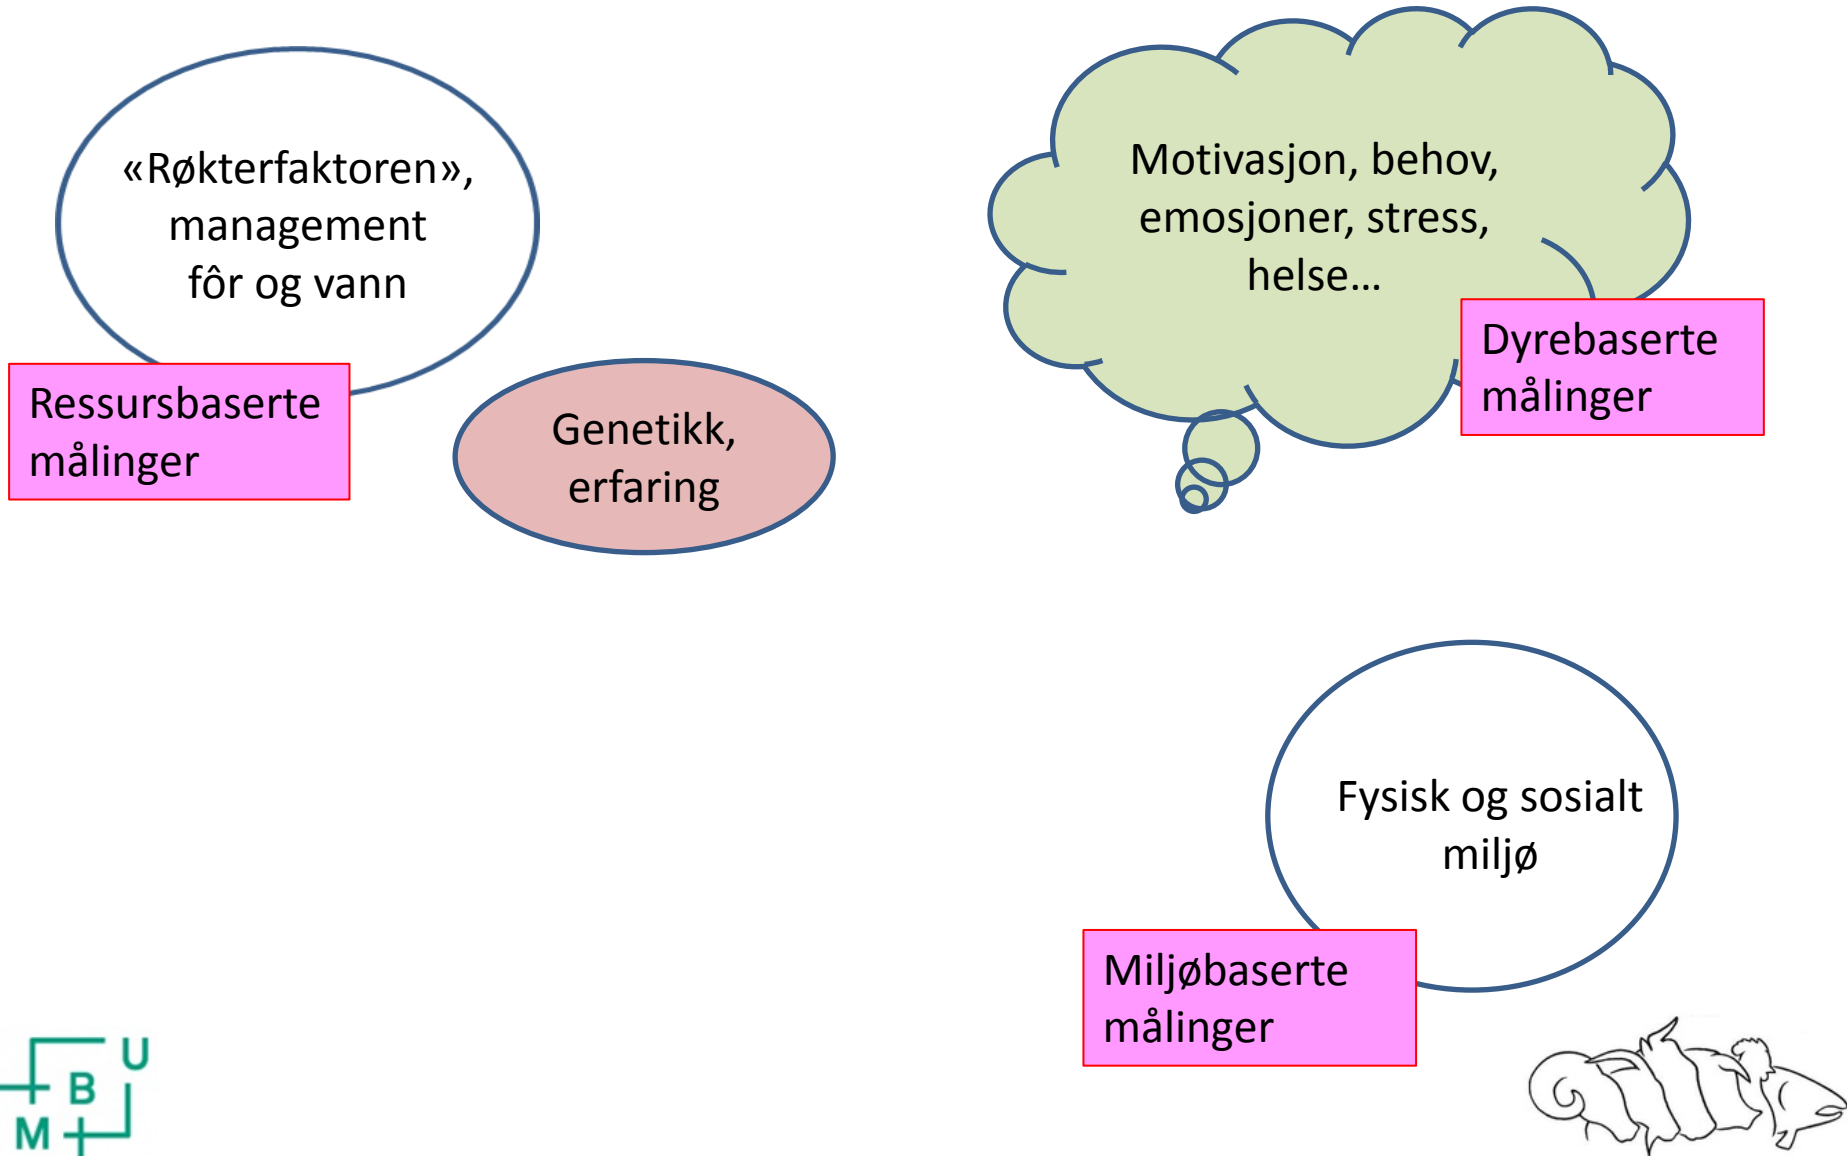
«Røkterfaktoren», management fôr og vann

Ressursbaserte målinger

Genetikk, erfaring

Motivasjon, behov, emosjoner, stress, helse…

Dyrebaserte målinger

Fysisk og sosialt miljø

Miljøbaserte målinger

U B M